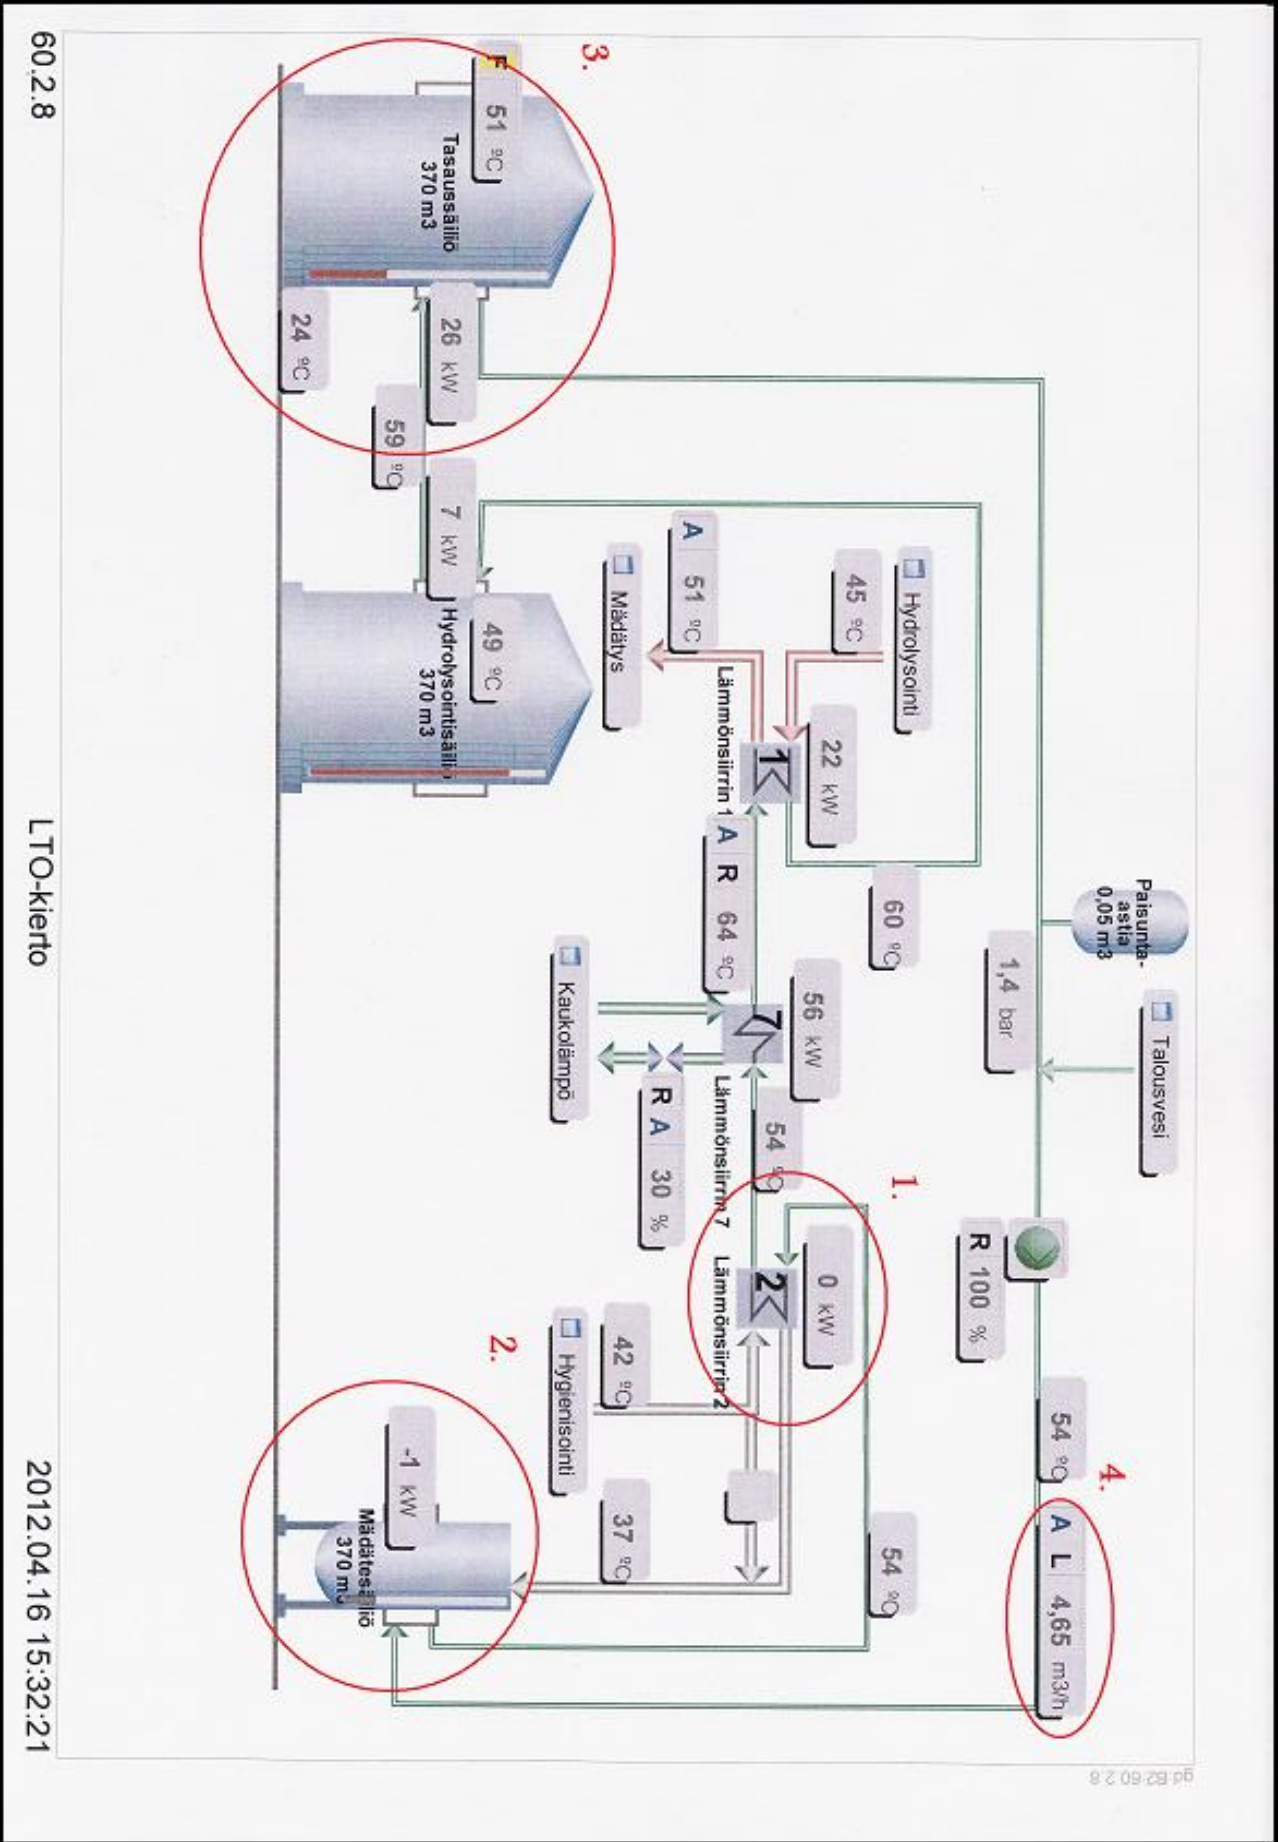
60.2.8

LTO-kierto

2012.04.16 15:32:21

3.

51 °C

Tasaussäiliö 370 m3

24 °C

26 kW

59 °C

7 kW

49 °C

Hydrolysointisäiliö 370 m3

Mädätys

A 51 °C

Hydrolysointi

45 °C

22 kW

Lämmönsiirrin 1

1

A R 64 °C

60 °C

Paisunta-astia 0,05 m3

1,4 bar

Talousvesi

Kaukolämpö

56 kW

7

Lämmönsiirrin 7

R A 30 %

54 °C

1.

0 kW

2

Lämmönsiirrin 2

R 100 %

2.

Hygienisointi

42 °C

37 °C

-1 kW

Mädätesäiliö 370 m3

54 °C

54 °C

4.

A L 4,65 m3/h

gd B2-60 2 8